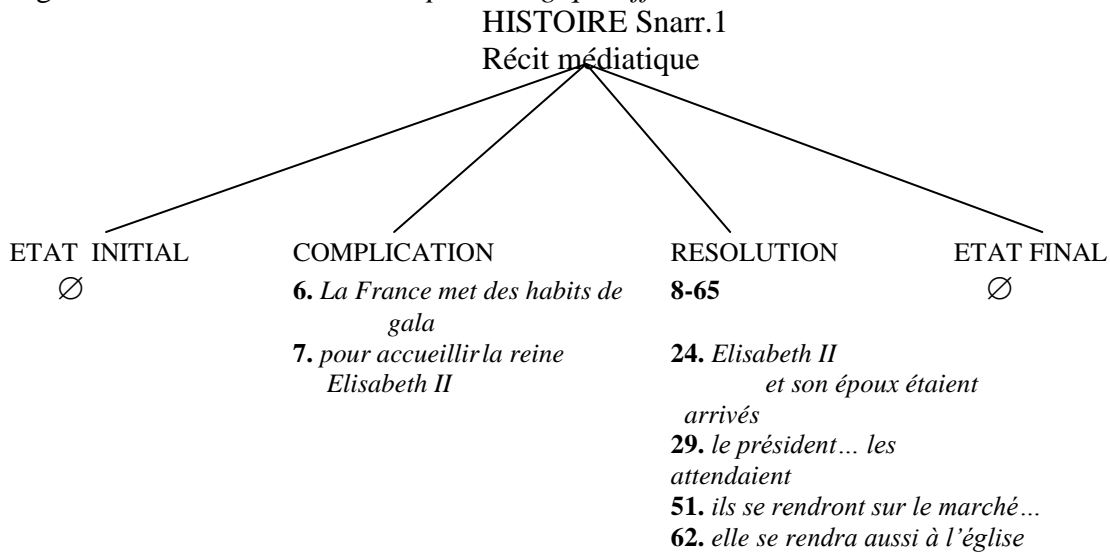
HISTOIRE Snarr.1
Récit médiatique

ETAT INITIAL
$\emptyset$

COMPLICATION
**6.** *La France met des habits de gala*
**7.** *pour accueillir la reine Elisabeth II*

RESOLUTION
**8-65**

**24.** *Elisabeth II et son époux étaient arrivés*
**29.** *le président… les attendaient*
**51.** *ils se rendront sur le marché…*
**62.** *elle se rendra aussi à l'église*

ETAT FINAL
$\emptyset$